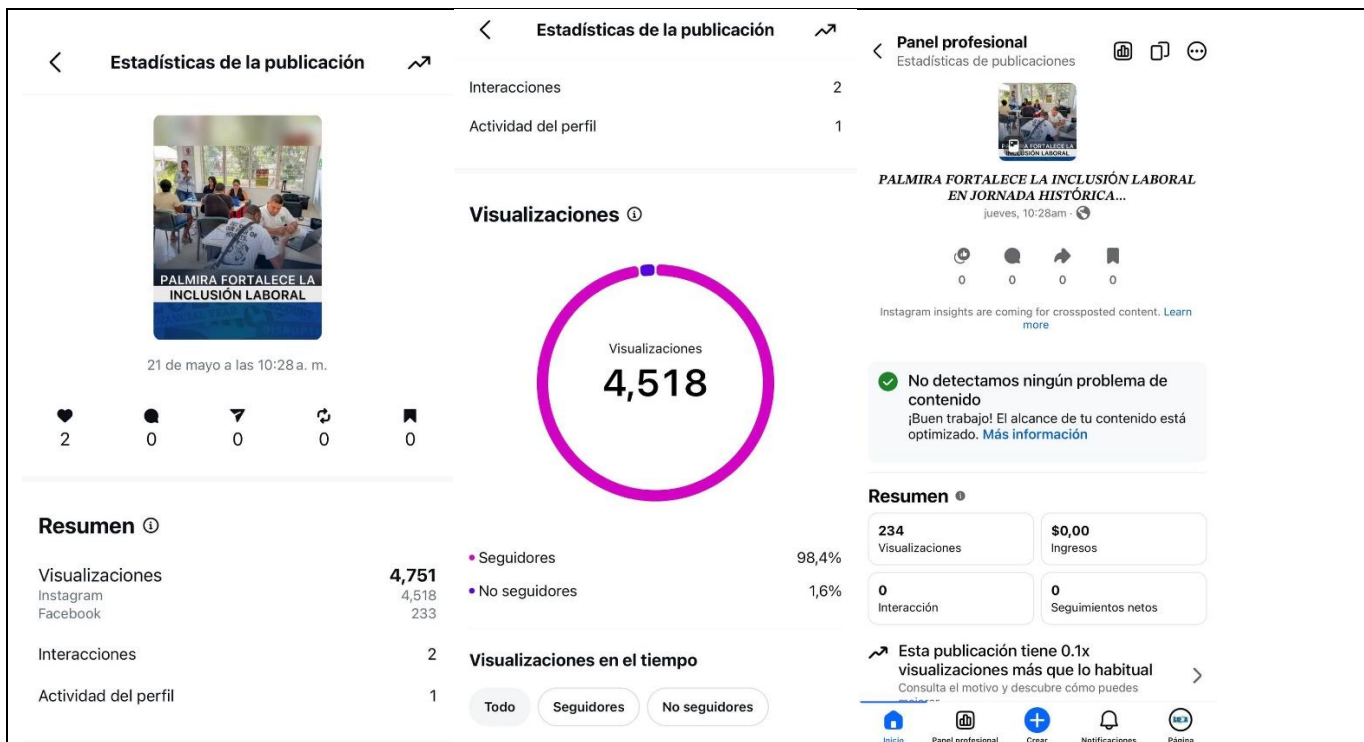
Estadísticas de la publicación

PALMIRA FORTALECE LA INCLUSIÓN LABORAL

21 de mayo a las 10:28 a. m.

2 0 0 0 0

Resumen ⓘ

| | |
|---|---|
| Visualizaciones | 4,751 |
| Instagram | 4,518 |
| Facebook | 233 |
| Interacciones | 2 |
| Actividad del perfil | 1 |

Estadísticas de la publicación

| | |
|---|---|
| Interacciones | 2 |
| Actividad del perfil | 1 |

Visualizaciones ⓘ

Visualizaciones
4,518

| | |
|---|---|
| • Seguidores | 98,4% |
| • No seguidores | 1,6% |

Visualizaciones en el tiempo

Todo Seguidores No seguidores

Panel profesional
Estadísticas de publicaciones

PALMIRA FORTALECE LA INCLUSIÓN LABORAL

PALMIRA FORTALECE LA INCLUSIÓN LABORAL EN JORNADA HISTÓRICA...
jueves, 10:28am ·

0 0 0 0

Instagram insights are coming for crossposted content. Learn more

No detectamos ningún problema de contenido
¡Buen trabajo! El alcance de tu contenido está optimizado. Más información

Resumen

| | |
|---|---|
| 234 Visualizaciones | $0,00 Ingresos |
| 0 Interacción | 0 Seguimientos netos |

Esta publicación tiene 0.1x visualizaciones más que lo habitual
Consulta el motivo y descubre cómo puedes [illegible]

Inicio Panel profesional Crear Notificaciones Página